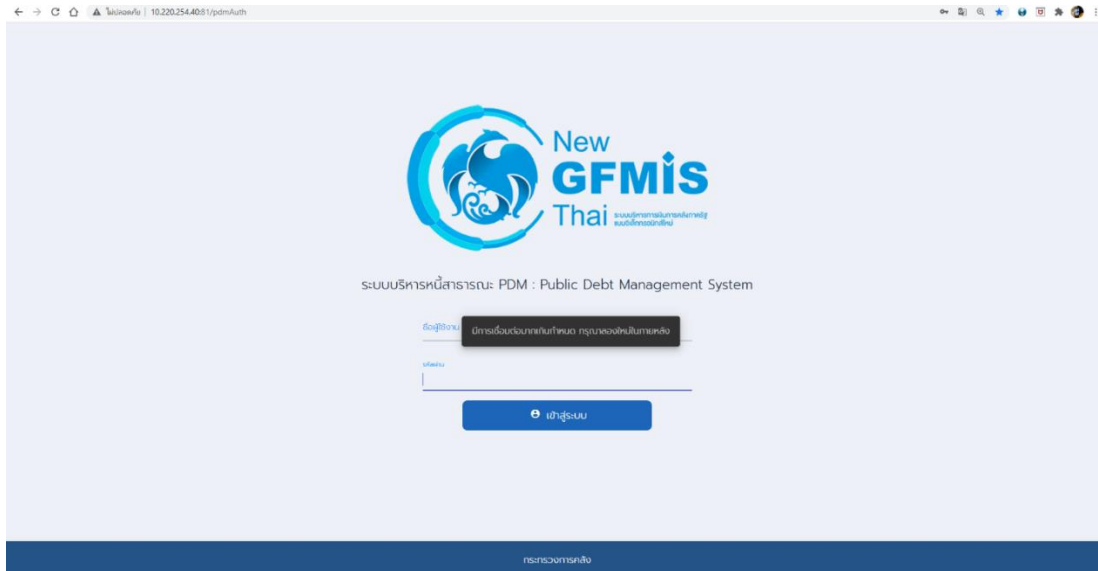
ไม่ปลอดภัย | 10.220.254.40:81/pdmAuth

New
GFMIS
Thai ระบบบริหารการเงินการคลังภาครัฐ แบบอิเล็กทรอนิกส์ใหม่

ระบบบริหารหนี้สาธารณะ PDM : Public Debt Management System

ชื่อผู้ใช้งาน

มีการเชื่อมต่อมากเกินกำหนด กรุณาลองใหม่ในภายหลัง

รหัสผ่าน

เข้าสู่ระบบ

กระทรวงการคลัง